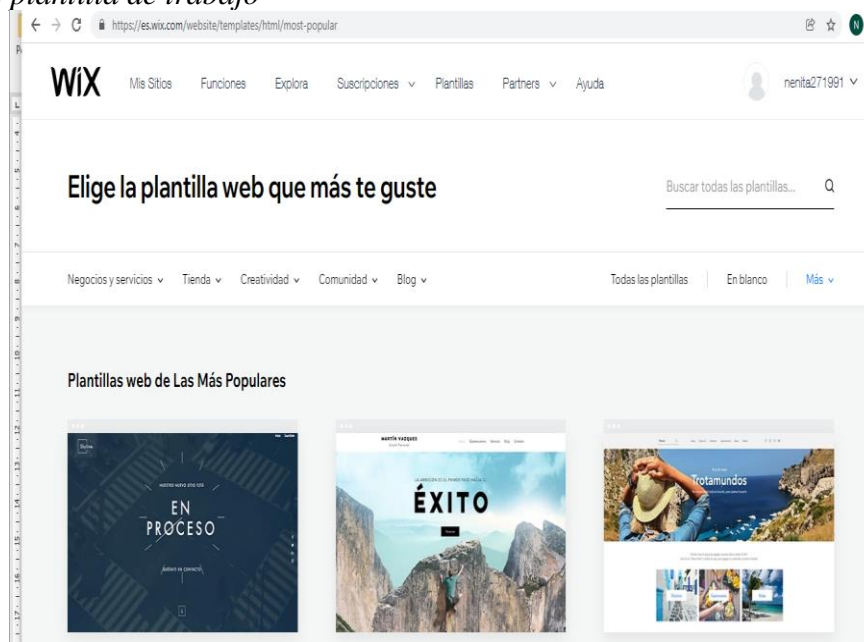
plantilla de trabajo

https://es.wix.com/website/templates/html/most-popular

WiX Mis Sitios Funciones Explora Suscripciones ∨ Plantillas Partners ∨ Ayuda nenita271991 ∨

Elige la plantilla web que más te guste

Buscar todas las plantillas...

Negocios y servicios ∨ Tienda ∨ Creatividad ∨ Comunidad ∨ Blog ∨ Todas las plantillas En blanco Más ∨

Plantillas web de Las Más Populares

EN PROCESO

MARTÍN VAZQUEZ

ÉXITO

Trotamundos